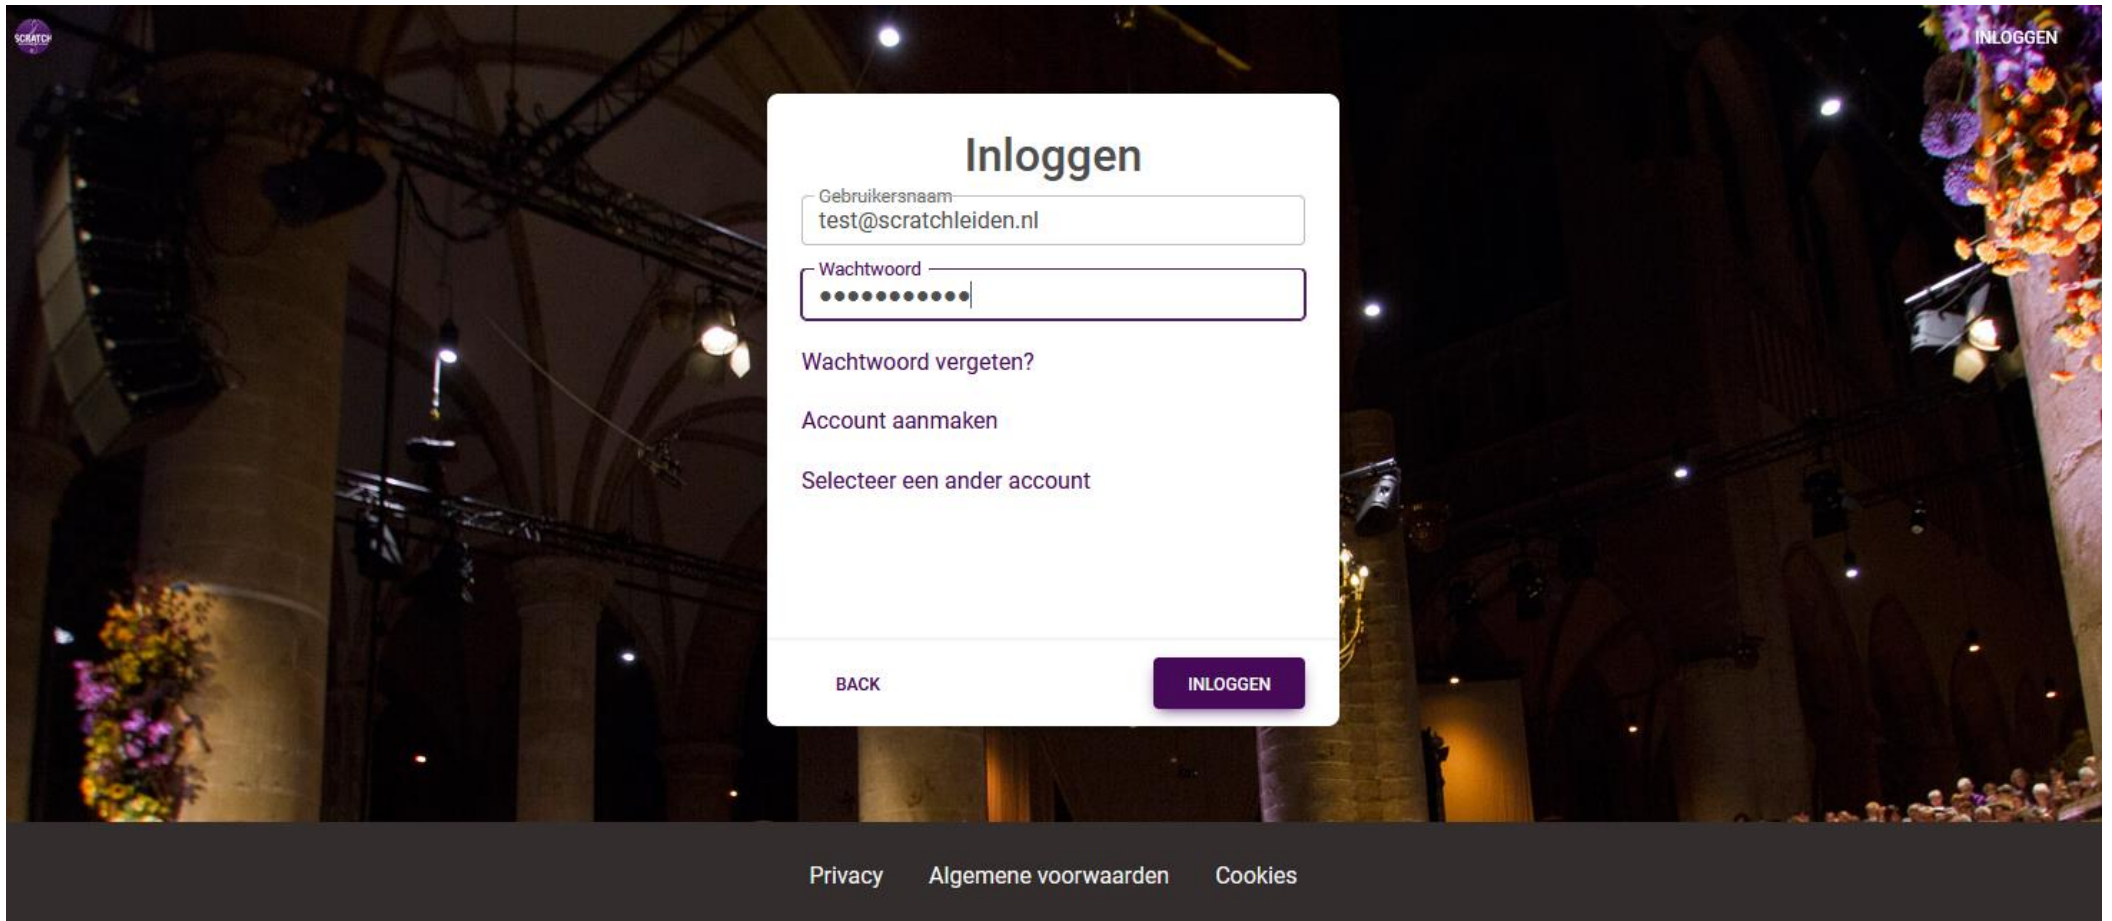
SCRATCH

INLOGGEN

Inloggen

Gebruikersnaam
test@scratchleiden.nl

Wachtwoord
●●●●●●●●●●●

Wachtwoord vergeten?

Account aanmaken

Selecteer een ander account

BACK

INLOGGEN

Privacy Algemene voorwaarden Cookies